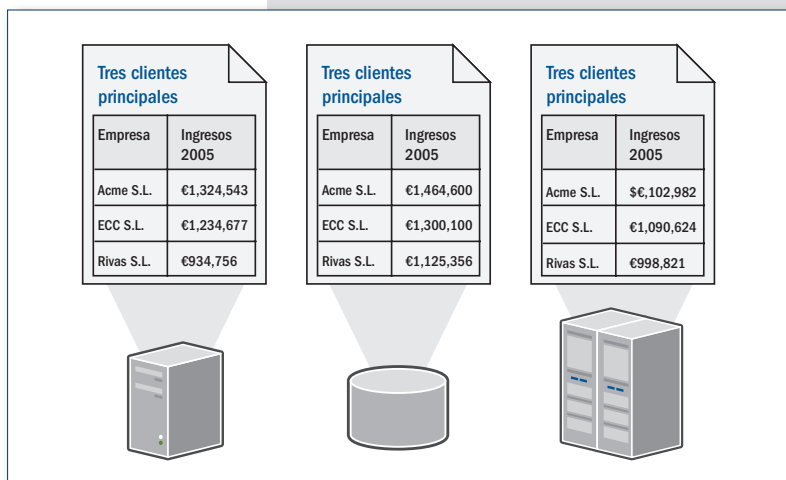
Tres clientes principales

| Empresa | Ingresos 2005 |
|---|---|
| Acme S.L. | €1,324,543 |
| ECC S.L. | €1,234,677 |
| Rivas S.L. | €934,756 |

Tres clientes principales

| Empresa | Ingresos 2005 |
|---|---|
| Acme S.L. | €1,464,600 |
| ECC S.L. | €1,300,100 |
| Rivas S.L. | €1,125,356 |

Tres clientes principales

| Empresa | Ingresos 2005 |
|---|---|
| Acme S.L. | $€,102,982 |
| ECC S.L. | €1,090,624 |
| Rivas S.L. | €998,821 |